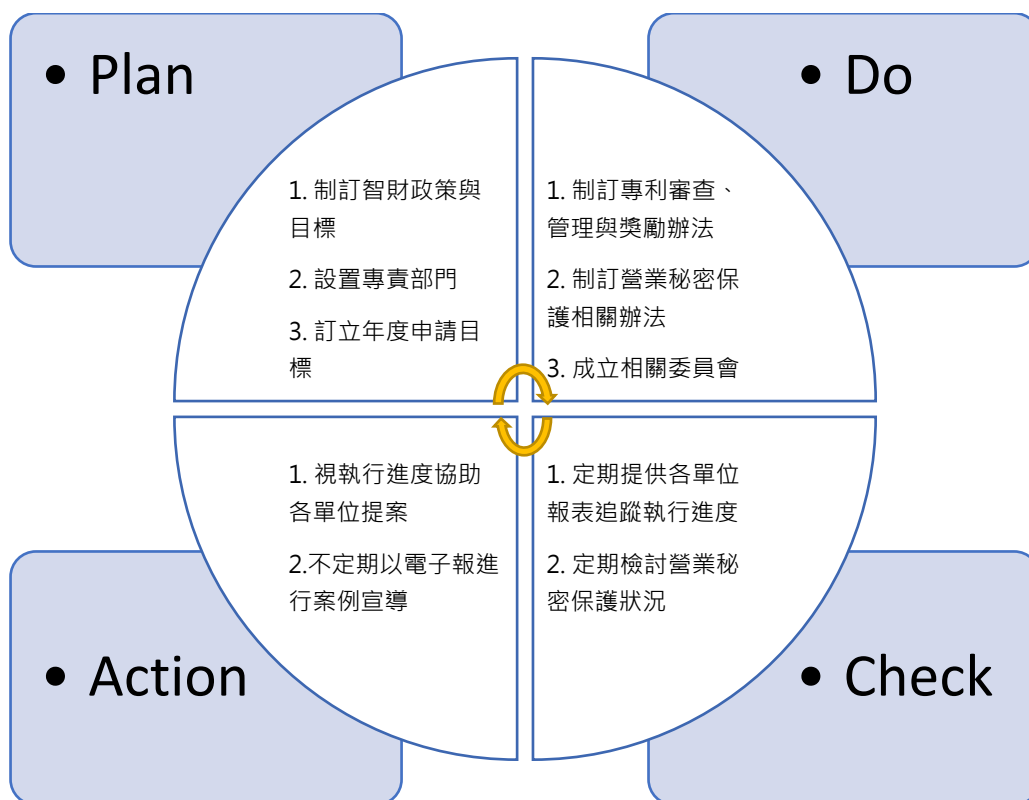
• Plan

1. 制訂智財政策與目標

2. 設置專責部門

3. 訂立年度申請目標

• Do

1. 制訂專利審查、管理與獎勵辦法

2. 制訂營業秘密保護相關辦法

3. 成立相關委員會

• Action

1. 視執行進度協助各單位提案

2.不定期以電子報進行案例宣導

• Check

1. 定期提供各單位報表追蹤執行進度

2. 定期檢討營業秘密保護狀況